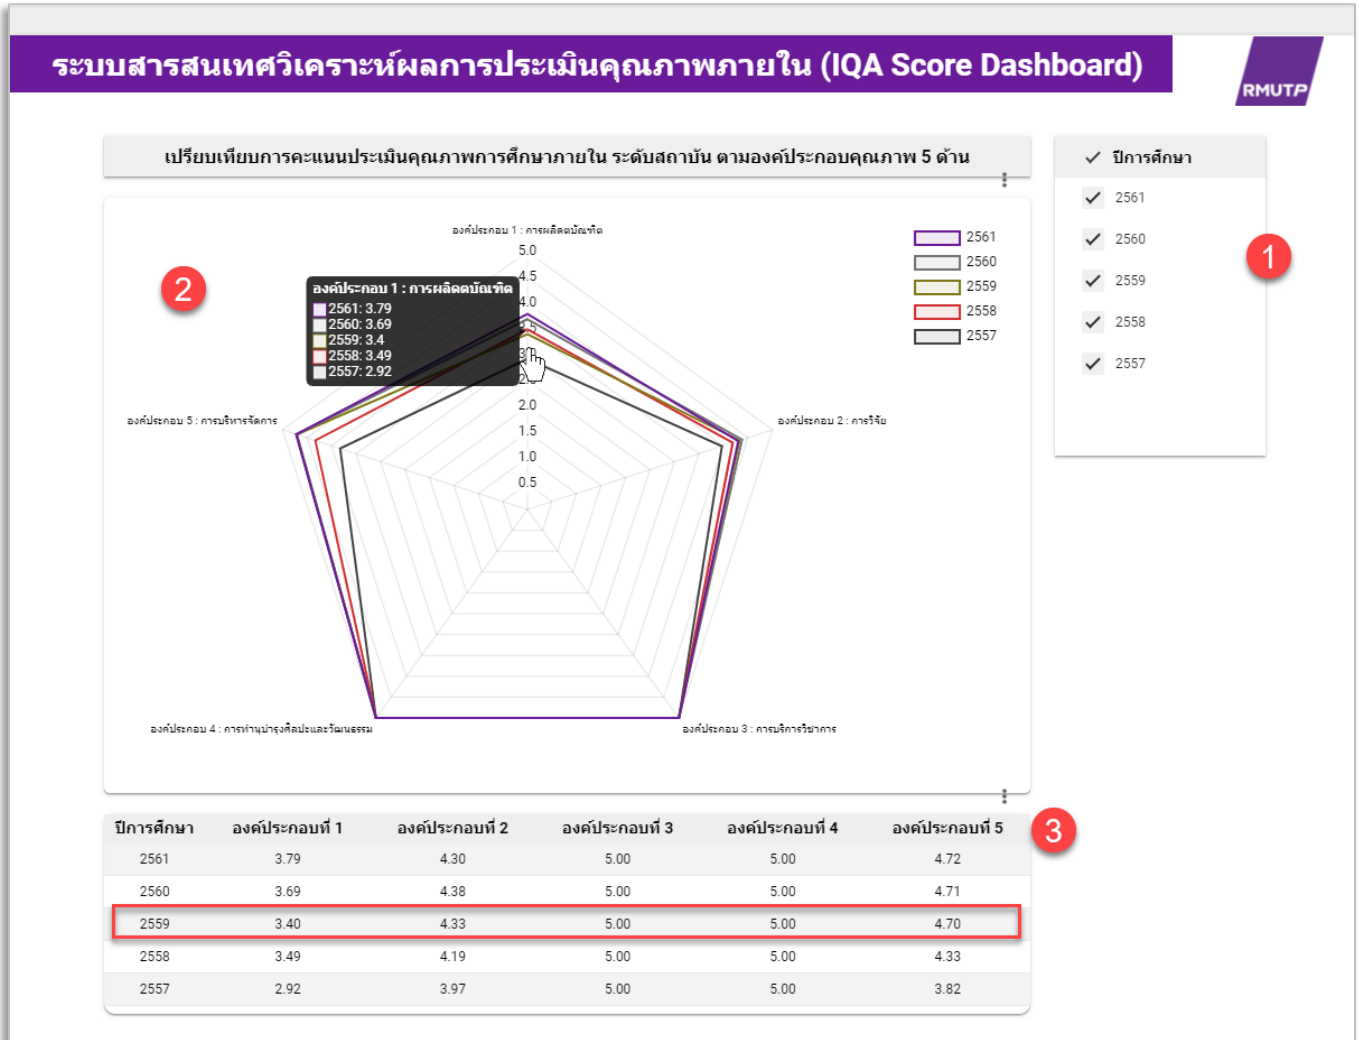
ระบบสารสนเทศวิเคราะห์ผลการประเมินคุณภาพภายใน (IQA Score Dashboard)

RMUTP

เปรียบเทียบการคะแนนประเมินคุณภาพการศึกษาภายใน ระดับสถาบัน ตามองค์ประกอบคุณภาพ 5 ด้าน

ปีการศึกษา
2561
2560
2559
2558
2557

1

2

องค์ประกอบ 1 : การผลิตบัณฑิต
5.0
4.5
4.0
2.0
1.5
1.0
0.5

องค์ประกอบ 1 : การผลิตบัณฑิต
2561: 3.79
2560: 3.69
2559: 3.4
2558: 3.49
2557: 2.92

2561
2560
2559
2558
2557

องค์ประกอบ 5 : การบริหารจัดการ
องค์ประกอบ 2 : การวิจัย
องค์ประกอบ 4 : การทำนุบำรุงศิลปะและวัฒนธรรม
องค์ประกอบ 3 : การบริการวิชาการ

3

| ปีการศึกษา | องค์ประกอบที่ 1 | องค์ประกอบที่ 2 | องค์ประกอบที่ 3 | องค์ประกอบที่ 4 | องค์ประกอบที่ 5 |
|---|---|---|---|---|---|
| 2561 | 3.79 | 4.30 | 5.00 | 5.00 | 4.72 |
| 2560 | 3.69 | 4.38 | 5.00 | 5.00 | 4.71 |
| 2559 | 3.40 | 4.33 | 5.00 | 5.00 | 4.70 |
| 2558 | 3.49 | 4.19 | 5.00 | 5.00 | 4.33 |
| 2557 | 2.92 | 3.97 | 5.00 | 5.00 | 3.82 |